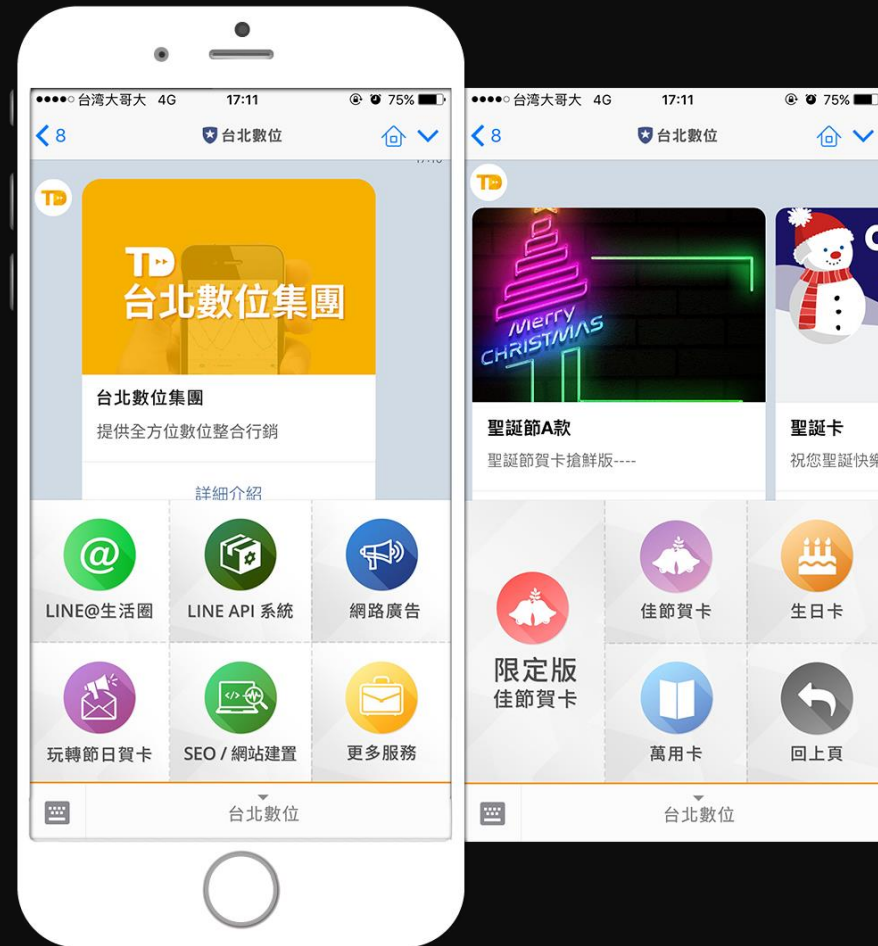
●●●●○ 台湾大哥大 4G 17:11 75%

8

台北數位

TD

TD
台北數位集團

台北數位集團

提供全方位數位整合行銷

詳細介紹

LINE@生活圈

LINE API 系統

網路廣告

玩轉節日賀卡

SEO / 網站建置

更多服務

台北數位

●●●●○ 台湾大哥大 4G 17:11 75%

8

台北數位

TD

Merry CHRISTMAS

聖誕節A款

聖誕節賀卡搶鮮版----

聖誕卡

祝您聖誕快樂

限定版
佳節賀卡

佳節賀卡

生日卡

萬用卡

回上頁

台北數位